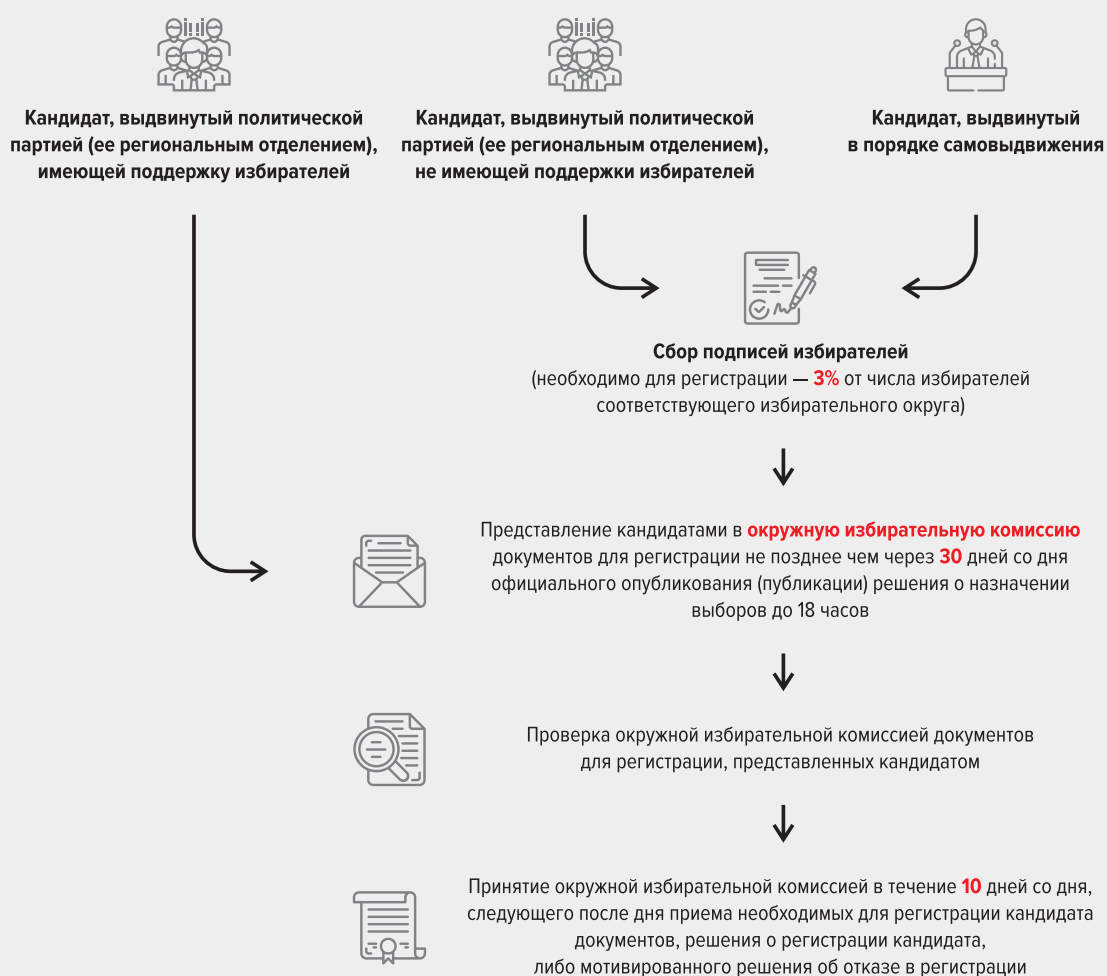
Кандидат, выдвинутый политической партией (ее региональным отделением), имеющей поддержку избирателей

Кандидат, выдвинутый политической партией (ее региональным отделением), не имеющей поддержки избирателей

Кандидат, выдвинутый в порядке самовыдвижения

Сбор подписей избирателей
(необходимо для регистрации — 3% от числа избирателей соответствующего избирательного округа)

Представление кандидатами в окружную избирательную комиссию документов для регистрации не позднее чем через 30 дней со дня официального опубликования (публикации) решения о назначении выборов до 18 часов

Проверка окружной избирательной комиссией документов для регистрации, представленных кандидатом

Принятие окружной избирательной комиссией в течение 10 дней со дня, следующего после дня приема необходимых для регистрации кандидата документов, решения о регистрации кандидата, либо мотивированного решения об отказе в регистрации